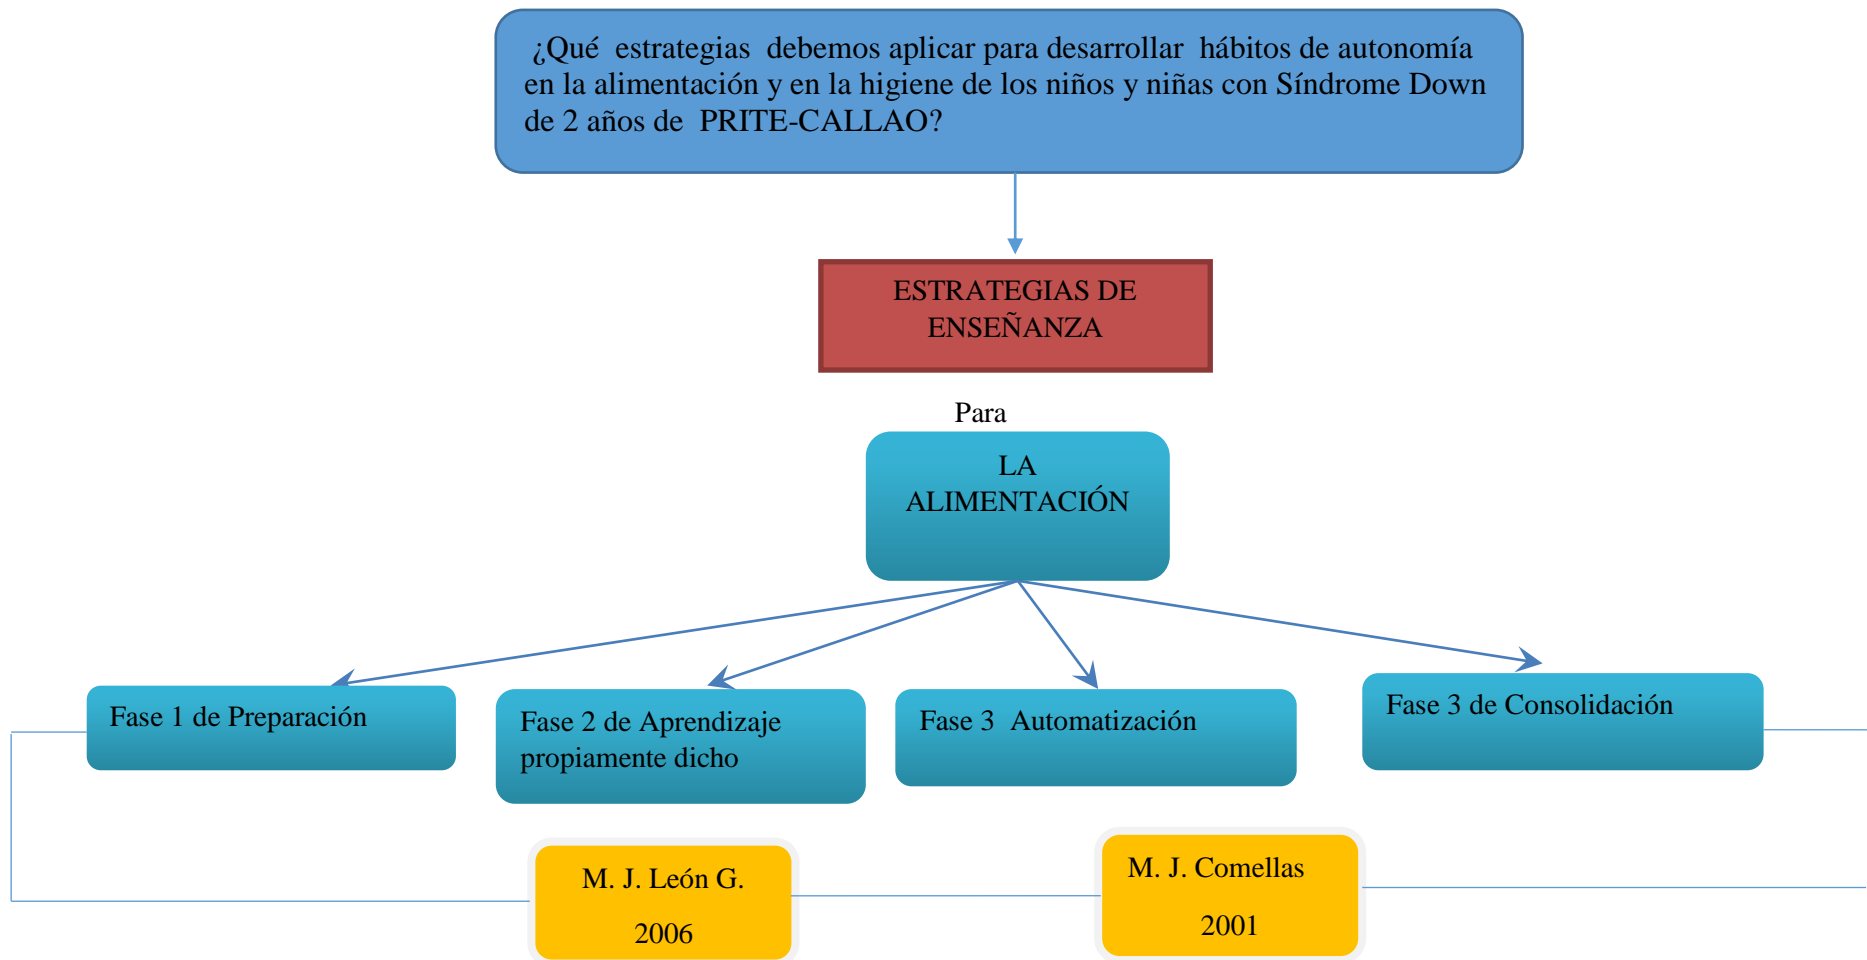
¿Qué estrategias debemos aplicar para desarrollar hábitos de autonomía en la alimentación y en la higiene de los niños y niñas con Síndrome Down de 2 años de PRITE-CALLAO?

ESTRATEGIAS DE ENSEÑANZA

Para

LA ALIMENTACIÓN

Fase 1 de Preparación

Fase 2 de Aprendizaje propiamente dicho

Fase 3 Automatización

Fase 3 de Consolidación

M. J. León G.
2006

M. J. Comellas
2001